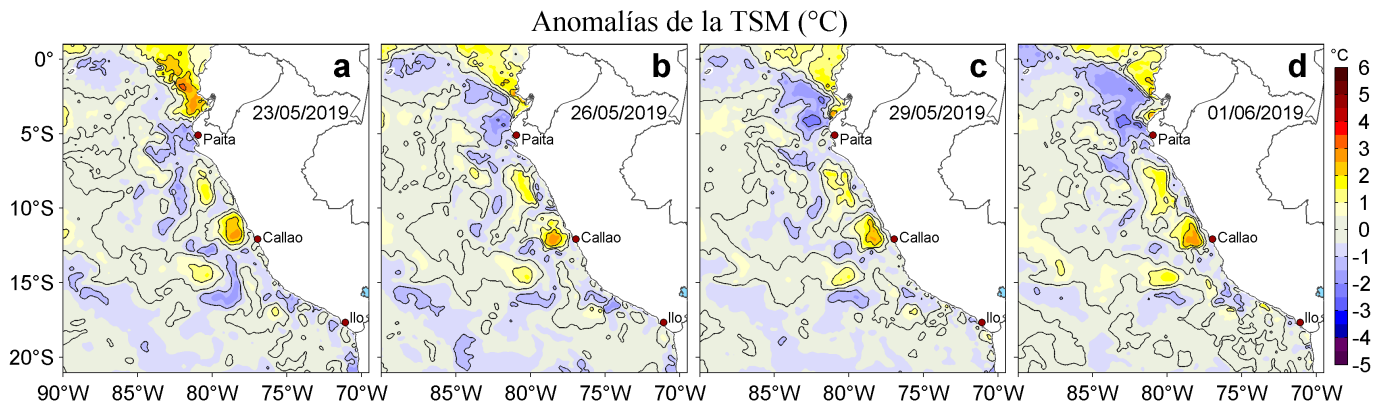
Anomalías de la TSM (°C)

a
23/05/2019
Paita
Callao
Ilo

b
26/05/2019
Paita
Callao
Ilo

c
29/05/2019
Paita
Callao
Ilo

d
01/06/2019
Paita
Callao
Ilo

0°
5°S
10°S
15°S
20°S

90°W 85°W 80°W 75°W 70°W
85°W 80°W 75°W 70°W
85°W 80°W 75°W 70°W
85°W 80°W 75°W 70°W

°C
6
5
4
3
2
1
0
-1
-2
-3
-4
-5